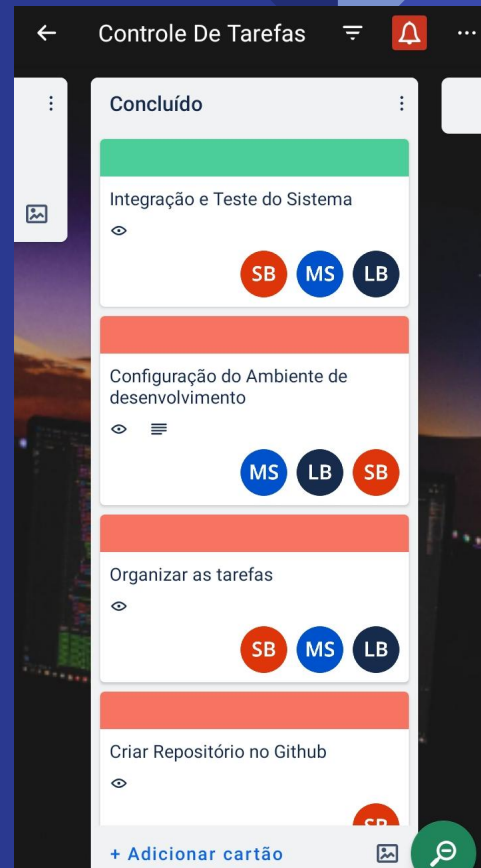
Controle De Tarefas

Concluído

Integração e Teste do Sistema

SB MS LB

Configuração do Ambiente de desenvolvimento

MS LB SB

Organizar as tarefas

SB MS LB

Criar Repositório no Github

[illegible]

+ Adicionar cartão